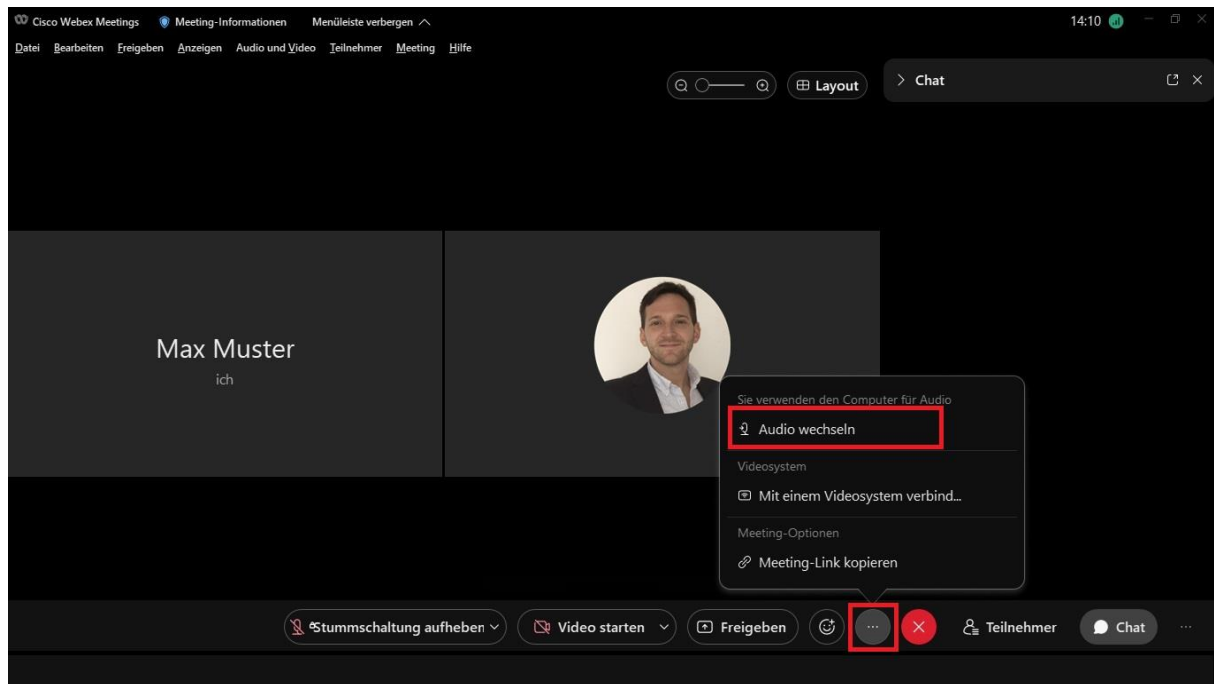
Cisco Webex Meetings Meeting-Informationen Menüleiste verbergen

14:10

Datei Bearbeiten Freigeben Anzeigen Audio und Video Teilnehmer Meeting Hilfe

Layout

Chat

Max Muster
ich

Sie verwenden den Computer für Audio

Audio wechseln

Videosystem

Mit einem Videosystem verbind...

Meeting-Optionen

Meeting-Link kopieren

Stummschaltung aufheben

Video starten

Freigeben

Teilnehmer

Chat